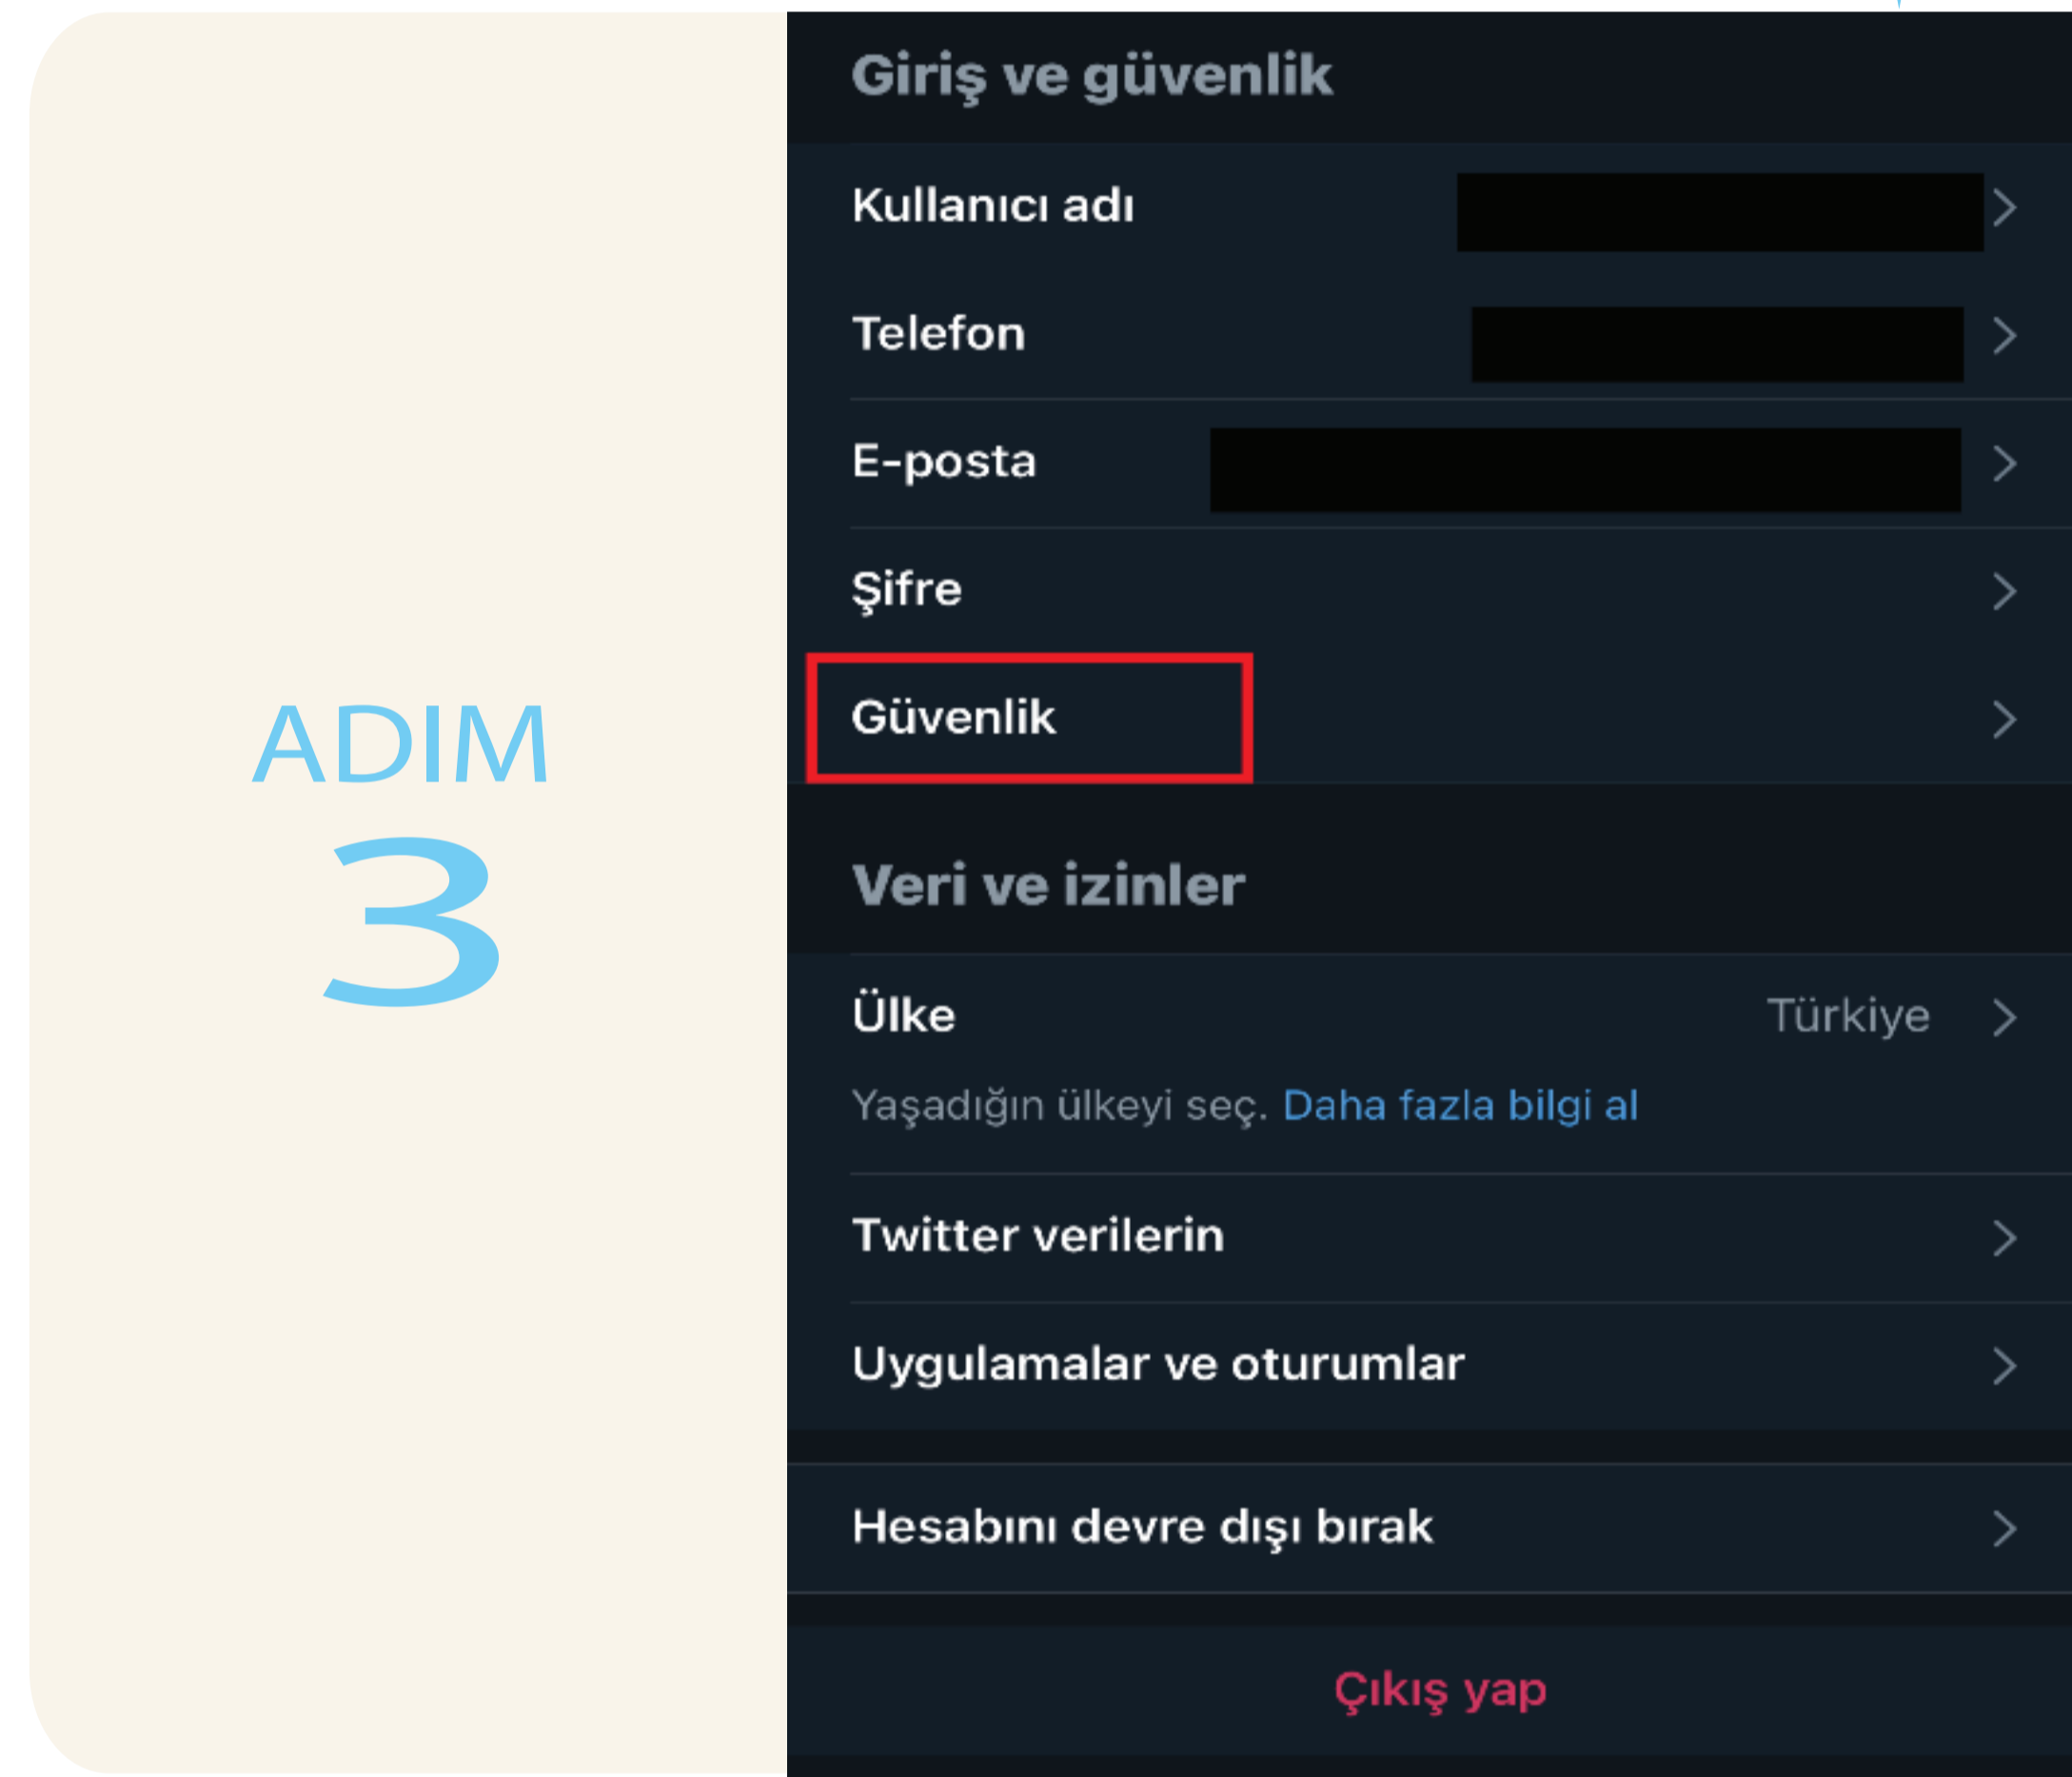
ADIM
3

Giriş ve güvenlik

Kullanıcı adı

Telefon

E-posta

Şifre

Güvenlik

Veri ve izinler

Ülke Türkiye

Yaşadığın ülkeyi seç. Daha fazla bilgi al

Twitter verilerin

Uygulamalar ve oturumlar

Hesabını devre dışı bırak

Çıkış yap